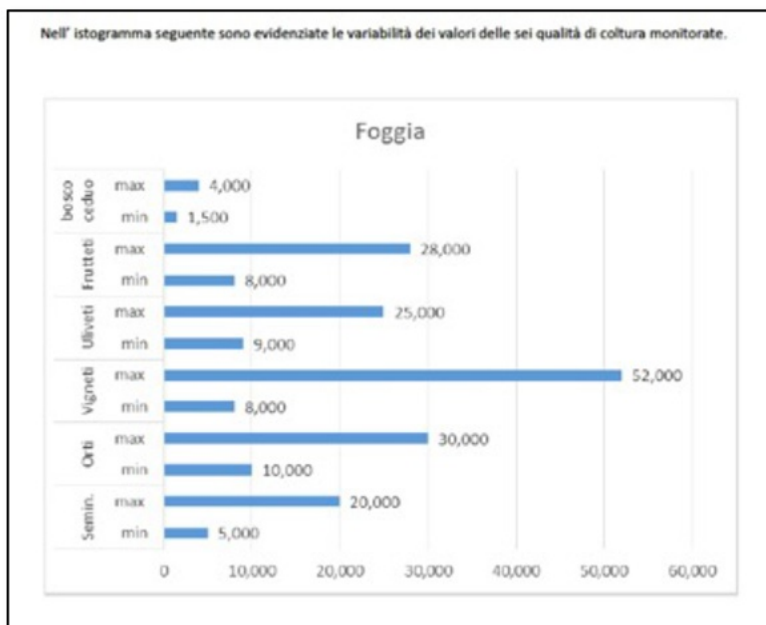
Nell' istogramma seguente sono evidenziate le variabilità dei valori delle sei qualità di coltura monitorate.

Foggia

| | | |
|---|---|---|
| bosco ceduo | max | 4,000 |
| | min | 1,500 |
| Frutteti | max | 28,000 |
| | min | 8,000 |
| Uliveti | max | 25,000 |
| | min | 9,000 |
| Vigneti | max | 52,000 |
| | min | 8,000 |
| Orti | max | 30,000 |
| | min | 10,000 |
| Semin. | max | 20,000 |
| | min | 5,000 |

0 10,000 20,000 30,000 40,000 50,000 60,000